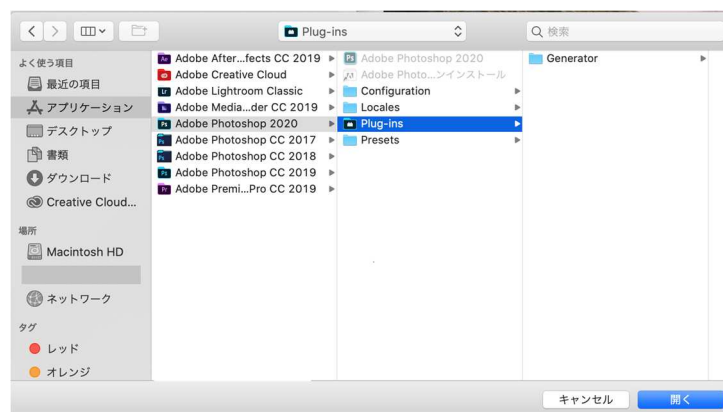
Plug-ins
検索

よく使う項目
最近の項目
アプリケーション
デスクトップ
書類
ダウンロード
Creative Cloud...

場所
Macintosh HD

ネットワーク

タグ
レッド
オレンジ

Adobe After...fects CC 2019
Adobe Creative Cloud
Adobe Lightroom Classic
Adobe Media...der CC 2019
Adobe Photoshop 2020
Adobe Photoshop CC 2017
Adobe Photoshop CC 2018
Adobe Photoshop CC 2019
Adobe Premi...Pro CC 2019

Adobe Photoshop 2020
Adobe Photo...ンインストール
Configuration
Locales
Plug-ins
Presets

Generator

キャンセル
開く